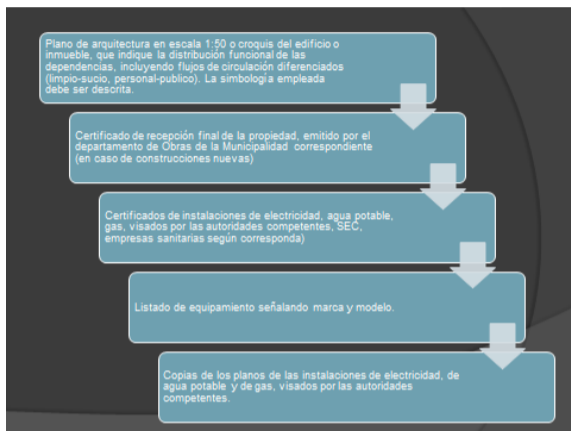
Plano de arquitectura en escala 1:50 o croquis del edificio o inmueble, que indique la distribución funcional de las dependencias, incluyendo flujos de circulación diferenciados (limpio-sucio, personal-publico). La simbología empleada debe ser descrita.

Certificado de recepción final de la propiedad, emitido por el departamento de Obras de la Municipalidad correspondiente (en caso de construcciones nuevas)

Certificados de instalaciones de electricidad, agua potable, gas, visados por las autoridades competentes, SEC, empresas sanitarias según corresponda)

Listado de equipamiento señalando marca y modelo.

Copias de los planos de las instalaciones de electricidad, de agua potable y de gas, visados por las autoridades competentes.